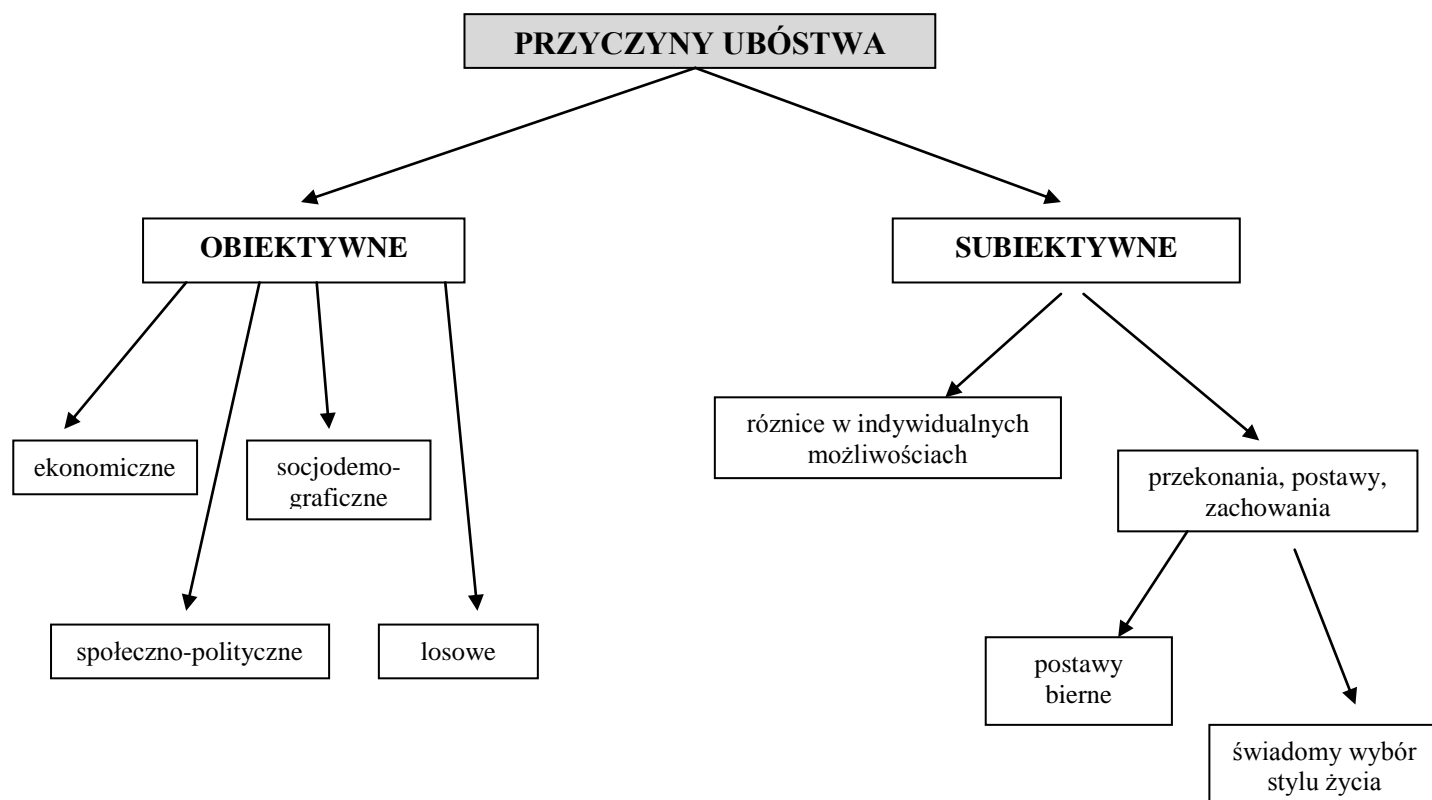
PRZYCZYNY UBÓSTWA

OBIEKTYWNE

SUBIEKTYWNE

ekonomiczne

socjodemograficzne

społeczno-polityczne

losowe

róznice w indywidualnych możliwościach

przekonania, postawy, zachowania

postawy bierne

świadomy wybór stylu życia